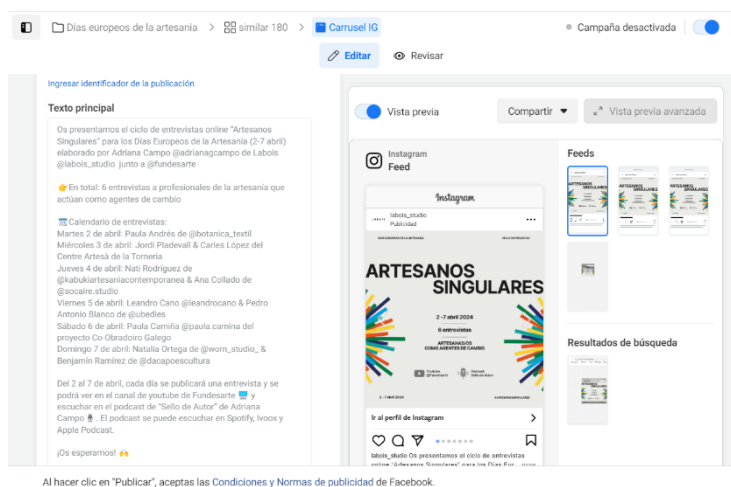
Días europeos de la artesanía > similar 180 > Carrusel IG

Campaña desactivada

Editar Revisar

Ingresar identificador de la publicación

Texto principal

Os presentamos el ciclo de entrevistas online "Artesanos Singulares" para los Días Europeos de la Artesanía (2-7 abril) elaborado por Adriana Campo @adrianagcampo de Labois @labois_studio junto a @fundesarte

👉 En total: 6 entrevistas a profesionales de la artesanía que actúan como agentes de cambio

🗓️ Calendario de entrevistas:
Martes 2 de abril: Paula Andrés de @botanica_textil
Miércoles 3 de abril: Jordi Pladevall & Carles López del Centre Artesà de la Tornería
Jueves 4 de abril: Nati Rodríguez de @kabukiartesaniacontemporanea & Ana Collado de @socaire.studio
Viernes 5 de abril: Leandro Cano @leandrocano & Pedro Antonio Blanco de @ubedles
Sábado 6 de abril: Paula Camiña @paula.camina del proyecto Co-Obradoiro Galego
Domingo 7 de abril: Natalia Ortega de @worn_studio_ & Benjamín Ramírez de @dacapoescultura

Del 2 al 7 de abril, cada día se publicará una entrevista y se podrá ver en el canal de youtube de Fundesarte 🖥️ y escuchar en el podcast de "Sello de Autor" de Adriana Campo 🎙️. El podcast se puede escuchar en Spotify, Ivoox y Apple Podcast.

¡Os esperamos! 🙌

Vista previa

Compartir

Vista previa avanzada

Instagram
Feed

Instagram

labois_studio
Publicidad

ARTESANOS SINGULARES

2 - 7 abril 2024

6 entrevistas

ARTESANOS COMO AGENTES DE CAMBIO

Ir al perfil de Instagram

labois_studio Os presentamos el ciclo de entrevistas online "Artesanos Singulares" para los Días Eur... más

Feeds

ARTESANOS SINGULARES

Resultados de búsqueda

Al hacer clic en "Publicar", aceptas las Condiciones y Normas de publicidad de Facebook.